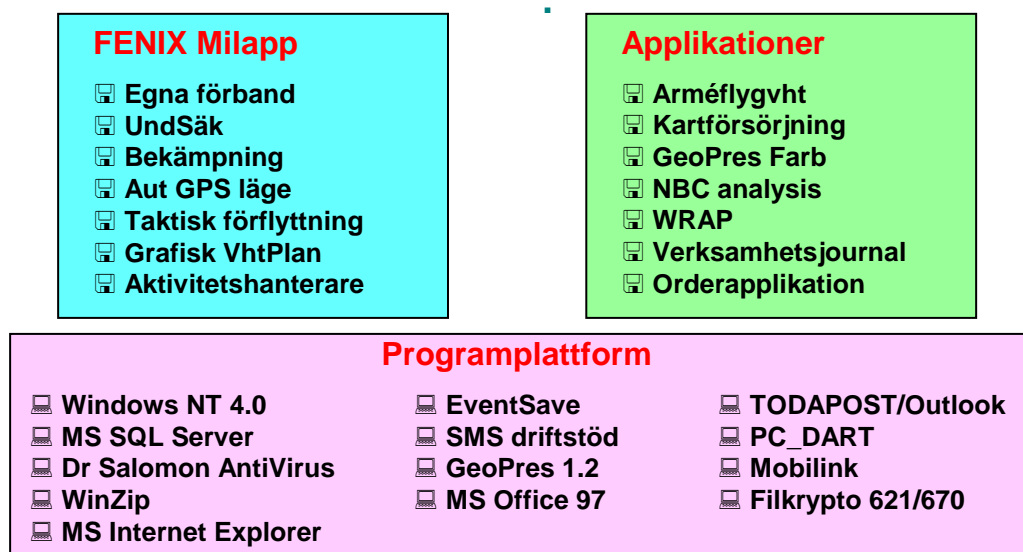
FENIX Milapp

Egna förband
UndSäk
Bekämpning
Aut GPS läge
Taktisk förflyttning
Grafisk VhtPlan
Aktivitetshanterare

Applikationer

Arméflygvht
Kartförsörjning
GeoPres Farb
NBC analysis
WRAP
Verksamhetsjournal
Orderapplikation

Programplattform

Windows NT 4.0
MS SQL Server
Dr Salomon AntiVirus
WinZip
MS Internet Explorer

EventSave
SMS driftstöd
GeoPres 1.2
MS Office 97

TODAPOST/Outlook
PC_DART
Mobilink
Filkrypto 621/670